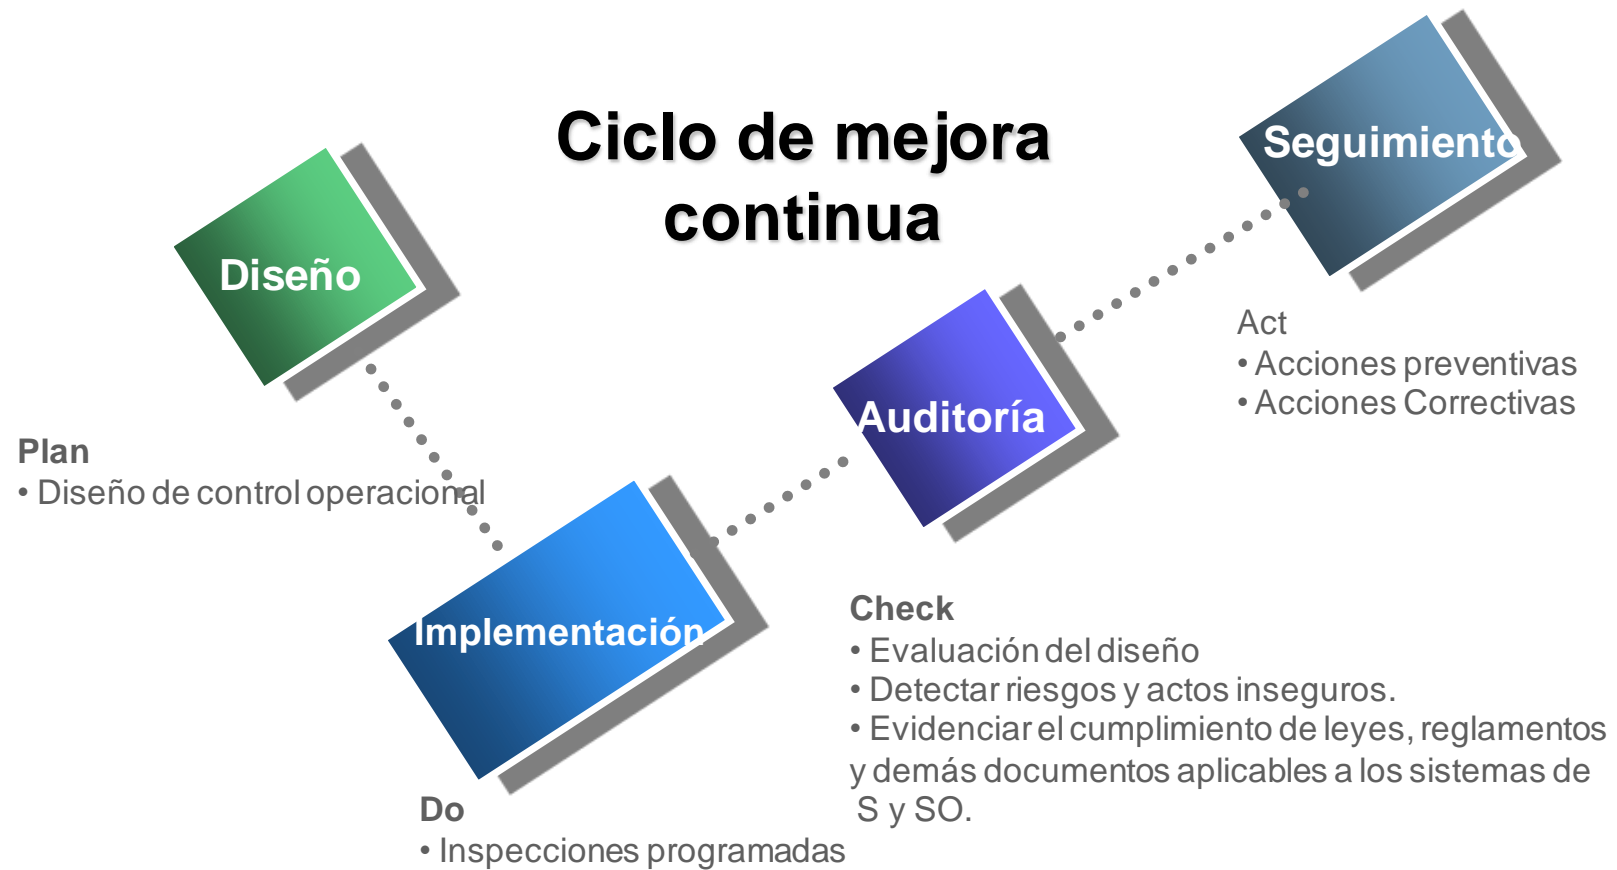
Ciclo de mejora continua

Diseño

Plan
• Diseño de control operacional

Implementación

Do
• Inspecciones programadas

Auditoría

Check
• Evaluación del diseño
• Detectar riesgos y actos inseguros.
• Evidenciar el cumplimiento de leyes, reglamentos y demás documentos aplicables a los sistemas de S y SO.

Seguimiento

Act
• Acciones preventivas
• Acciones Correctivas